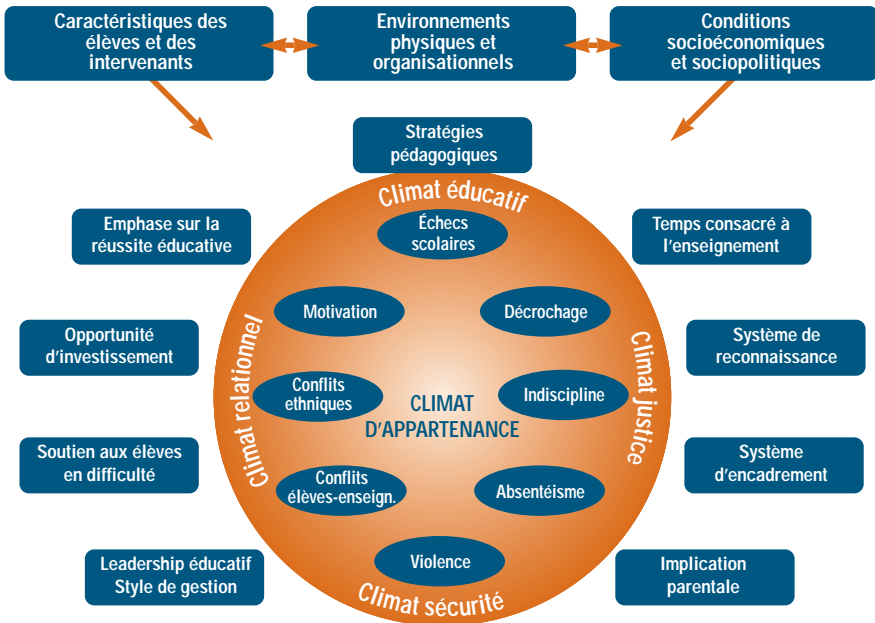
Caractéristiques des élèves et des intervenants

Environnements physiques et organisationnels

Conditions socioéconomiques et sociopolitiques

Stratégies pédagogiques

Climat éducatif

Emphase sur la réussite éducative

Temps consacré à l'enseignement

Échecs scolaires

Motivation

Décrochage

Opportunité d'investissement

Système de reconnaissance

Climat relationnel

Climat justice

Conflits ethniques

CLIMAT D'APPARTENANCE

Indiscipline

Soutien aux élèves en difficulté

Système d'encadrement

Conflits élèves-enseign.

Absentéisme

Violence

Leadership éducatif Style de gestion

Implication parentale

Climat sécurité